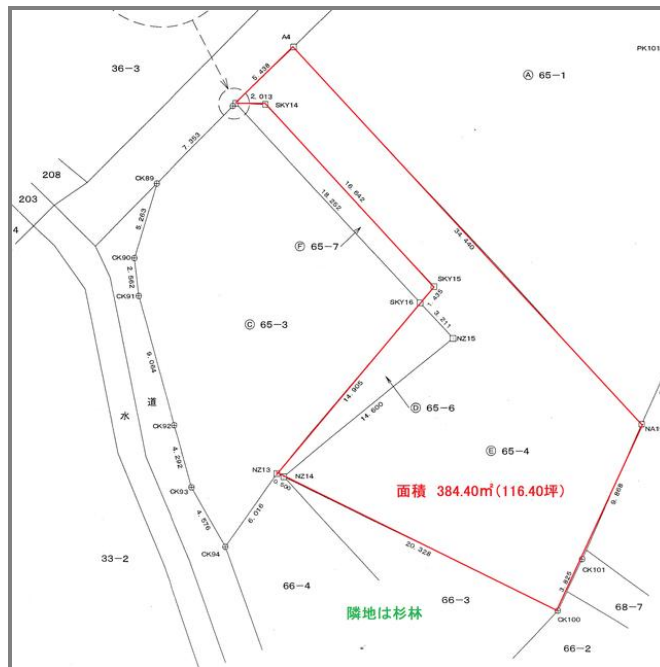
A4
PK101
36−3
Ⓐ 65−1
6.438
2.013
SKY14
7.353
208
CK89
18.642
203
4
8.253
18.282
Ⓕ 65−7
34.440
CK90
2.562
CK91
SKY15
SKY16
1.435
3.211
Ⓒ 65−3
NZ15
9.064
水
道
14.905
14.600
Ⓓ 65−6
CK92
Ⓔ 65−4
NA1
4.292
NZ13
NZ14
0.500
CK93
面積 384.40㎡(116.40坪)
4.576
6.016
9.868
CK94
33−2
20.328
CK101
3.825
66−4
66−3
68−7
隣地は杉林
CK100
66−2